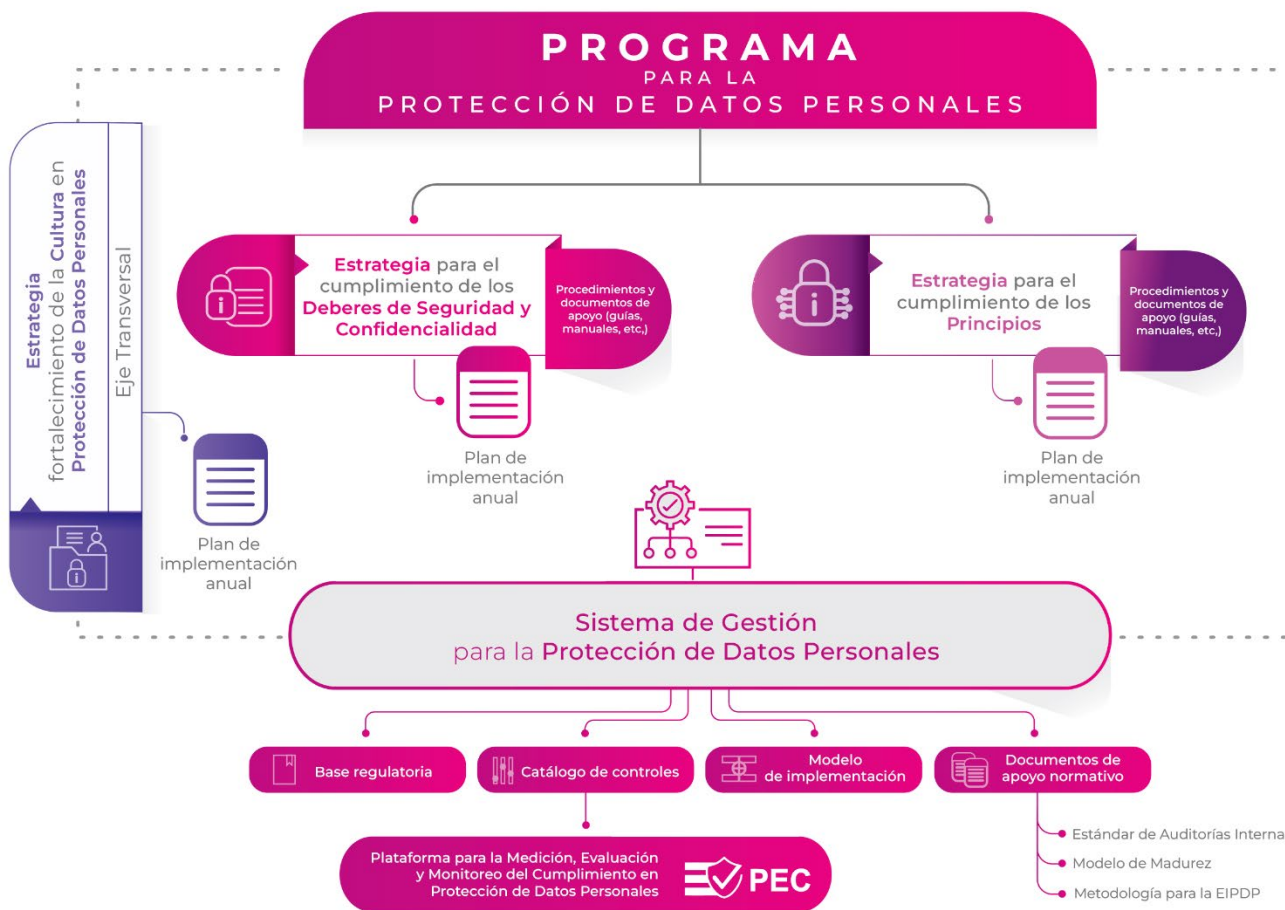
PROGRAMA
PARA LA
PROTECCIÓN DE DATOS PERSONALES

Estrategia fortalecimiento de la Cultura en Protección de Datos Personales

Eje Transversal

Plan de implementación anual

Estrategia para el cumplimiento de los Deberes de Seguridad y Confidencialidad

Procedimientos y documentos de apoyo (guías, manuales, etc,)

Plan de implementación anual

Estrategia para el cumplimiento de los Principios

Procedimientos y documentos de apoyo (guías, manuales, etc,)

Plan de implementación anual

Sistema de Gestión para la Protección de Datos Personales

Base regulatoria

Catálogo de controles

Modelo de implementación

Documentos de apoyo normativo

Estándar de Auditorías Interna

Modelo de Madurez

Metodología para la EIPDP

Plataforma para la Medición, Evaluación y Monitoreo del Cumplimiento en Protección de Datos Personales

PEC